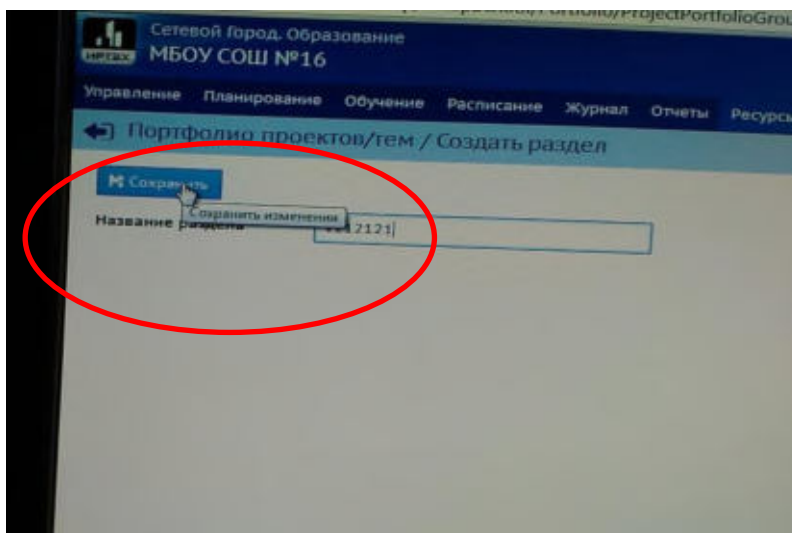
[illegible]/Portfolio/ProjectPortfolioGrou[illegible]

ИРТЕХ

Сетевой Город. Образование
МБОУ СОШ №16

Управление Планирование Обучение Расписание Журнал Отчеты Ресурс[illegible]

Портфолио проектов/тем / Создать раздел

Сохранить

Сохранить изменения

Название раздела

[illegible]2121